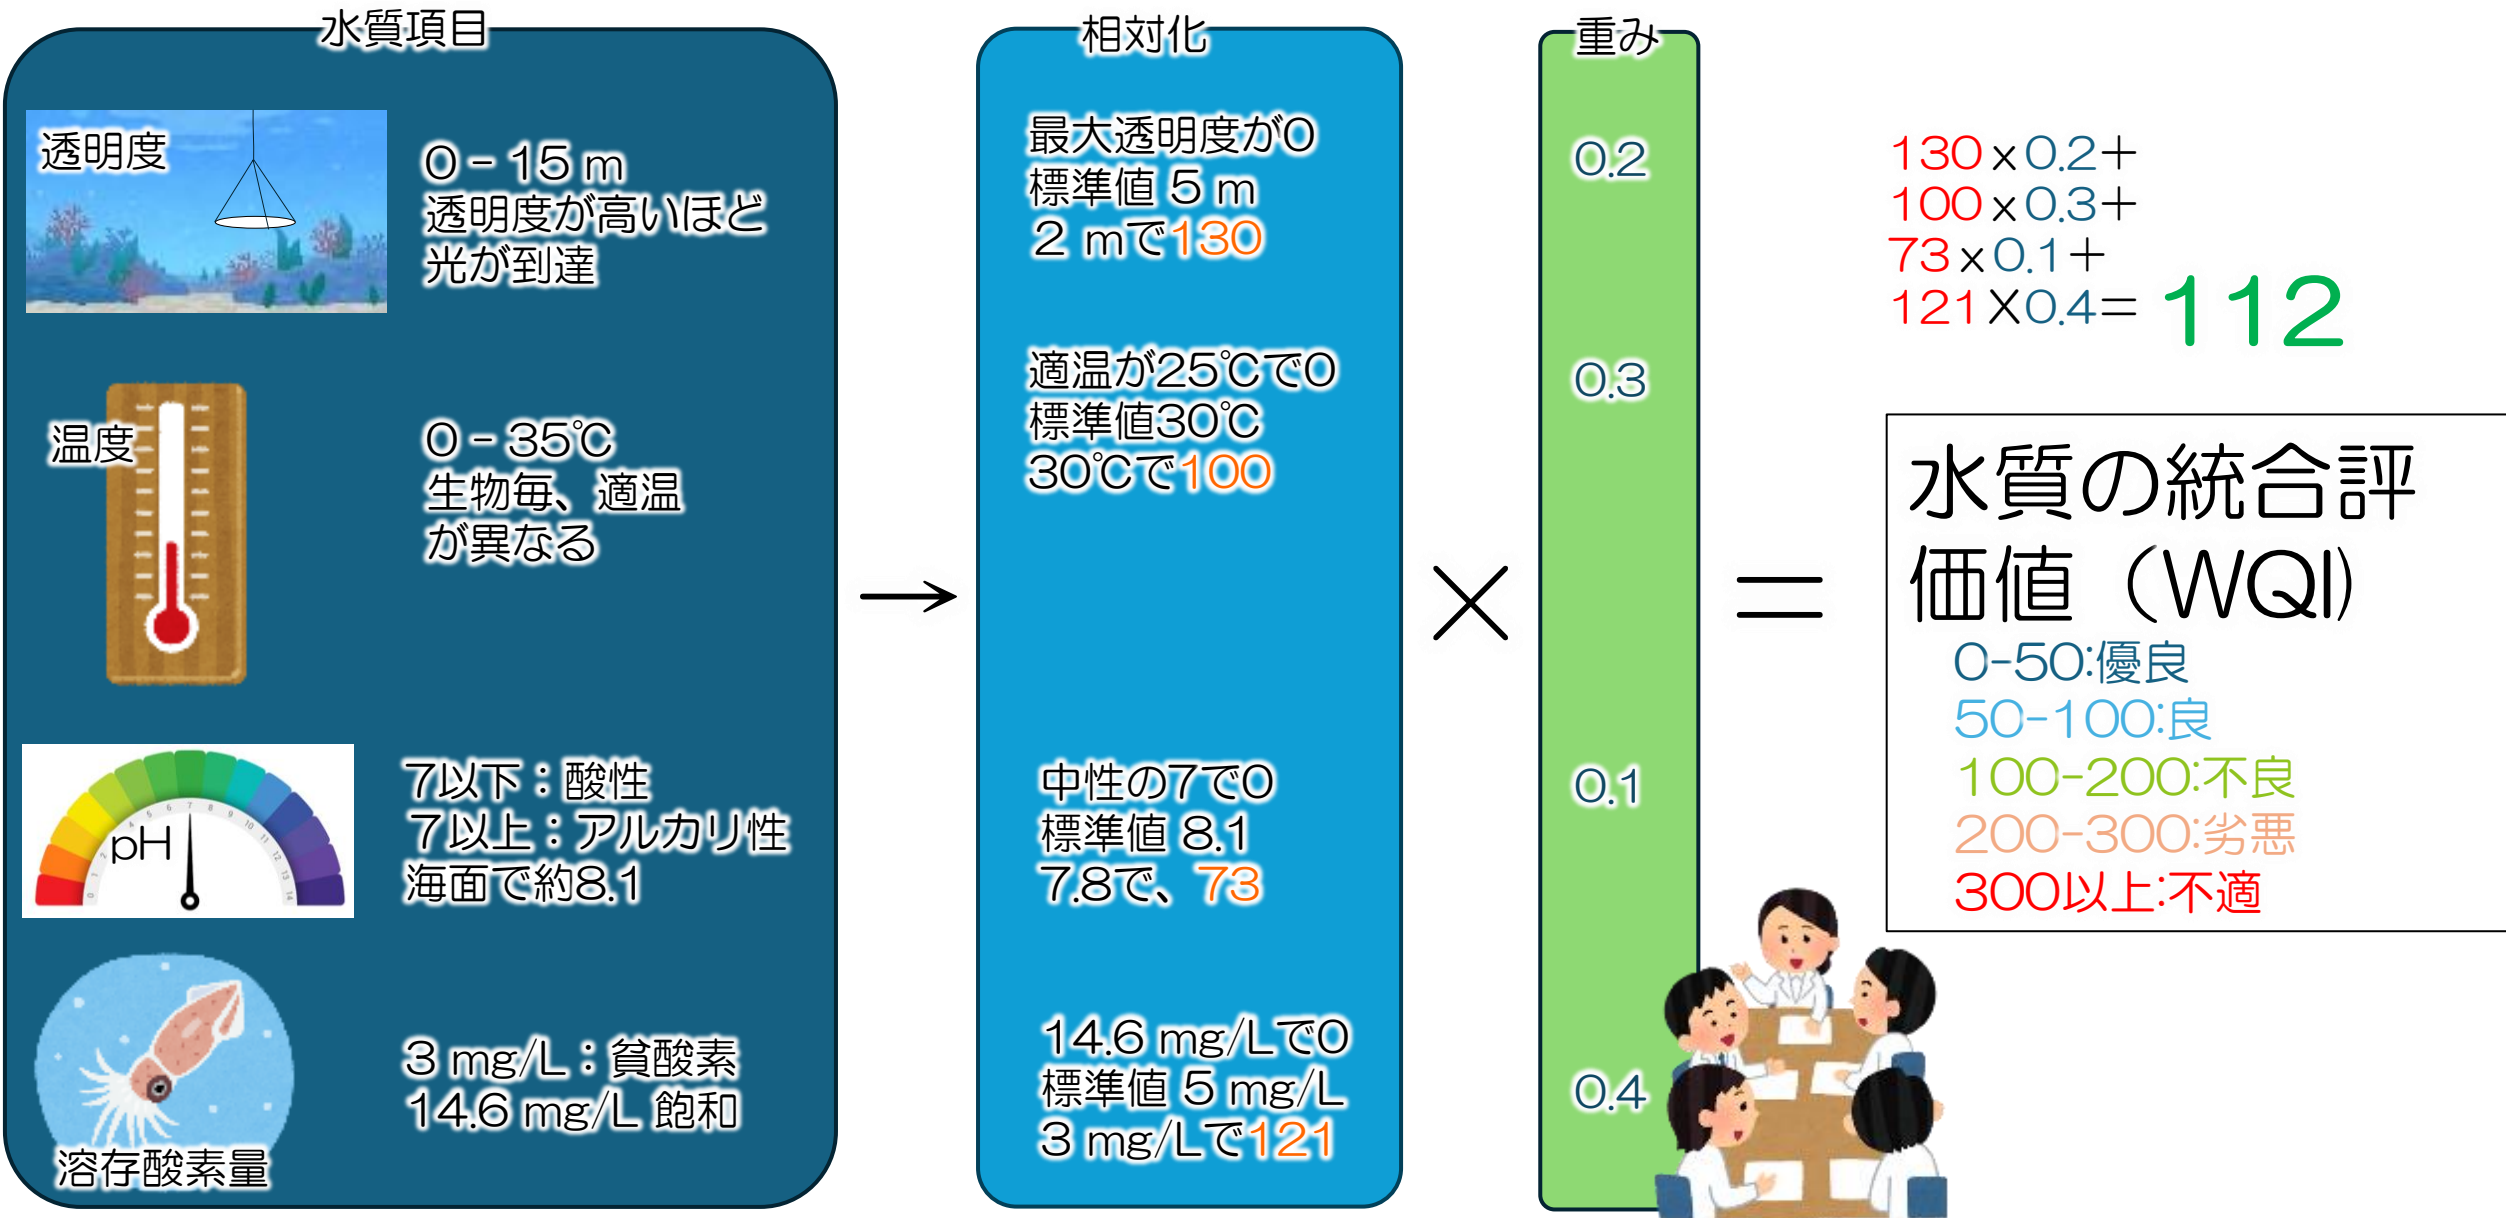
水質項目

透明度

0－15 m
透明度が高いほど光が到達

温度

0－35℃
生物毎、適温が異なる

pH

7以下：酸性
7以上：アルカリ性
海面で約8.1

溶存酸素量

3 mg/L：貧酸素
14.6 mg/L 飽和

→

相対化

最大透明度が0
標準値 5 m
2 mで130

適温が25℃で0
標準値30℃
30℃で100

中性の7で0
標準値 8.1
7.8で、73

14.6 mg/Lで0
標準値 5 mg/L
3 mg/Lで121

×

重み

0.2

0.3

0.1

0.4

＝

130 x 0.2＋
100 x 0.3＋
73 x 0.1＋
121 X 0.4＝ 112

水質の統合評価値（WQI）
0-50:優良
50-100:良
100-200:不良
200-300:劣悪
300以上:不適